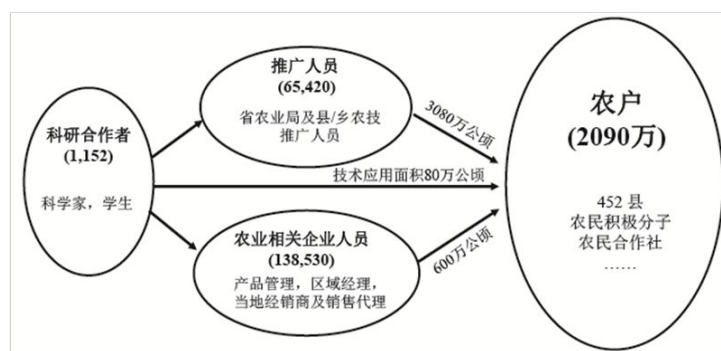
科研合作者
(1,152)

科学家，学生

推广人员
(65,420)

省农业局及县/乡农技推广人员

3080万公顷

技术应用面积80万公顷

农业相关企业人员
(138,530)

产品管理，区域经理，当地经销商及销售代理

600万公顷

农户
(2090万)

452 县
农民积极分子
农民合作社
……